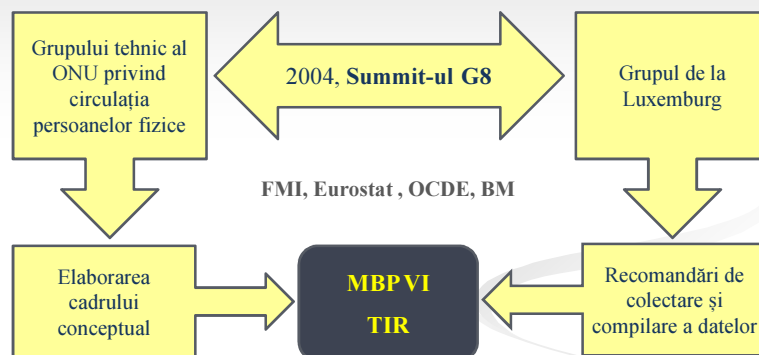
Grupului tehnic al ONU privind circulația persoanelor fizice

2004, Summit-ul G8

Grupul de la Luxemburg

FMI, Eurostat , OCDE, BM

Elaborarea cadrului conceptual

MBP VI

TIR

Recomandări de colectare și compilare a datelor